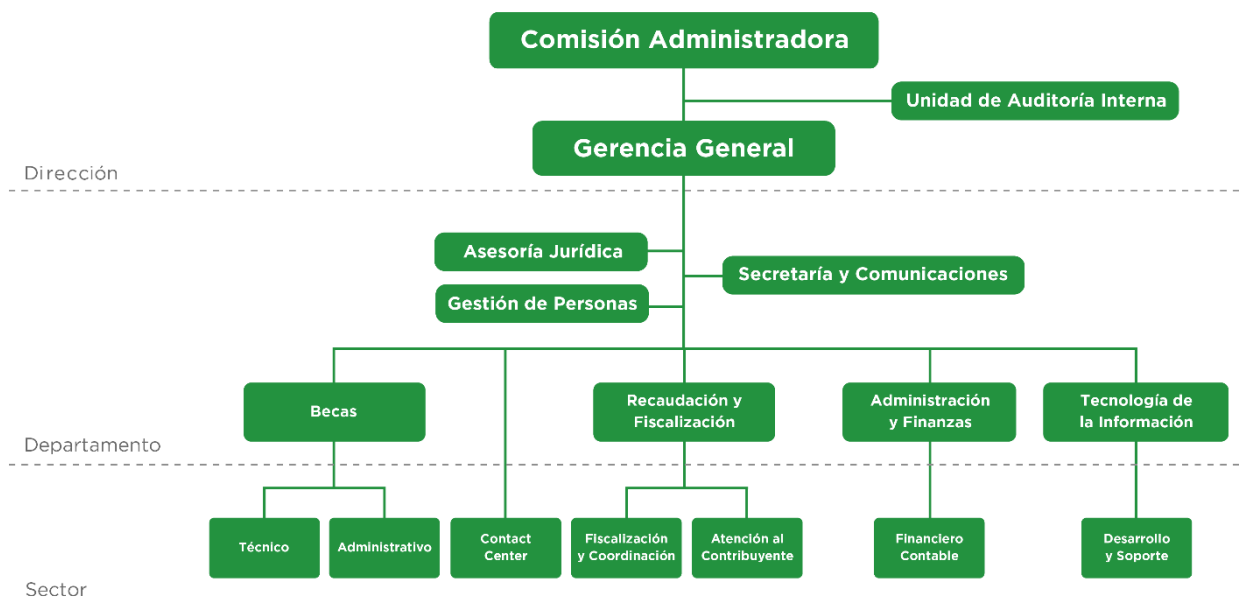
Comisión Administradora

Unidad de Auditoría Interna

Gerencia General

Dirección

Asesoría Jurídica

Secretaría y Comunicaciones

Gestión de Personas

Becas

Recaudación y Fiscalización

Administración y Finanzas

Tecnología de la Información

Departamento

Técnico

Administrativo

Contact Center

Fiscalización y Coordinación

Atención al Contribuyente

Financiero Contable

Desarrollo y Soporte

Sector